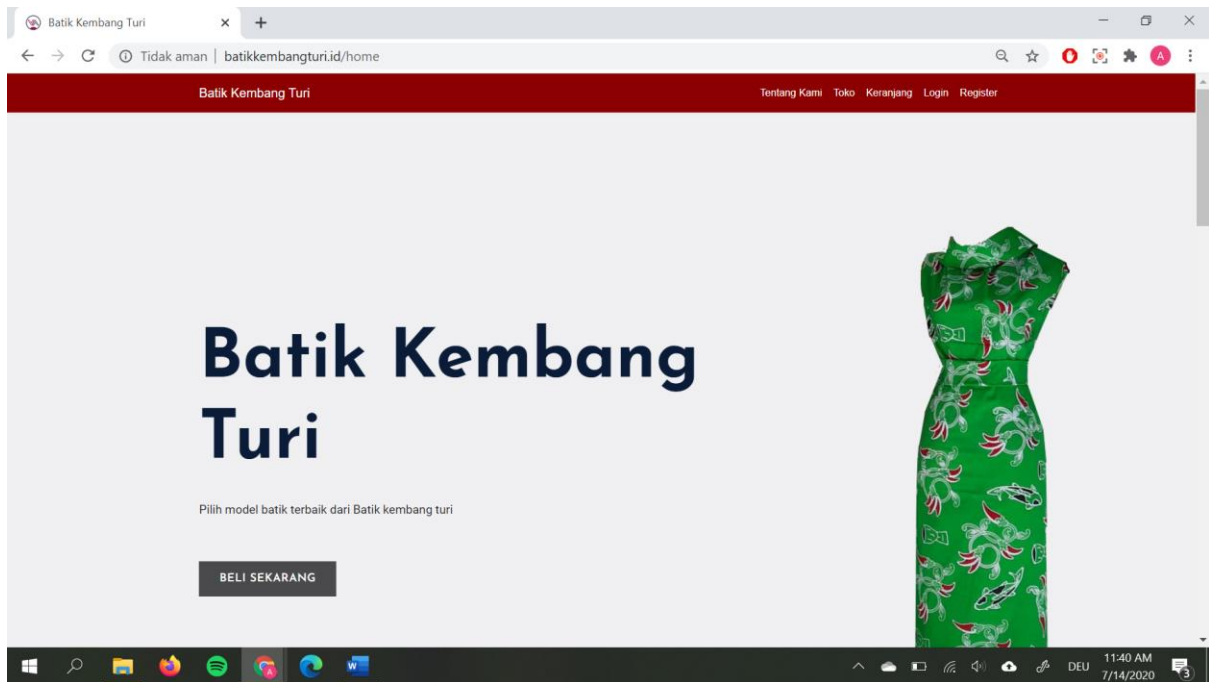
Batik Kembang Turi ×

Tidak aman | batikkembangturi.id/home

Batik Kembang Turi

Tentang Kami Toko Keranjang Login Register

Batik Kembang Turi

Pilih model batik terbaik dari Batik kembang turi

BELI SEKARANG

DEU 11:40 AM 7/14/2020 3